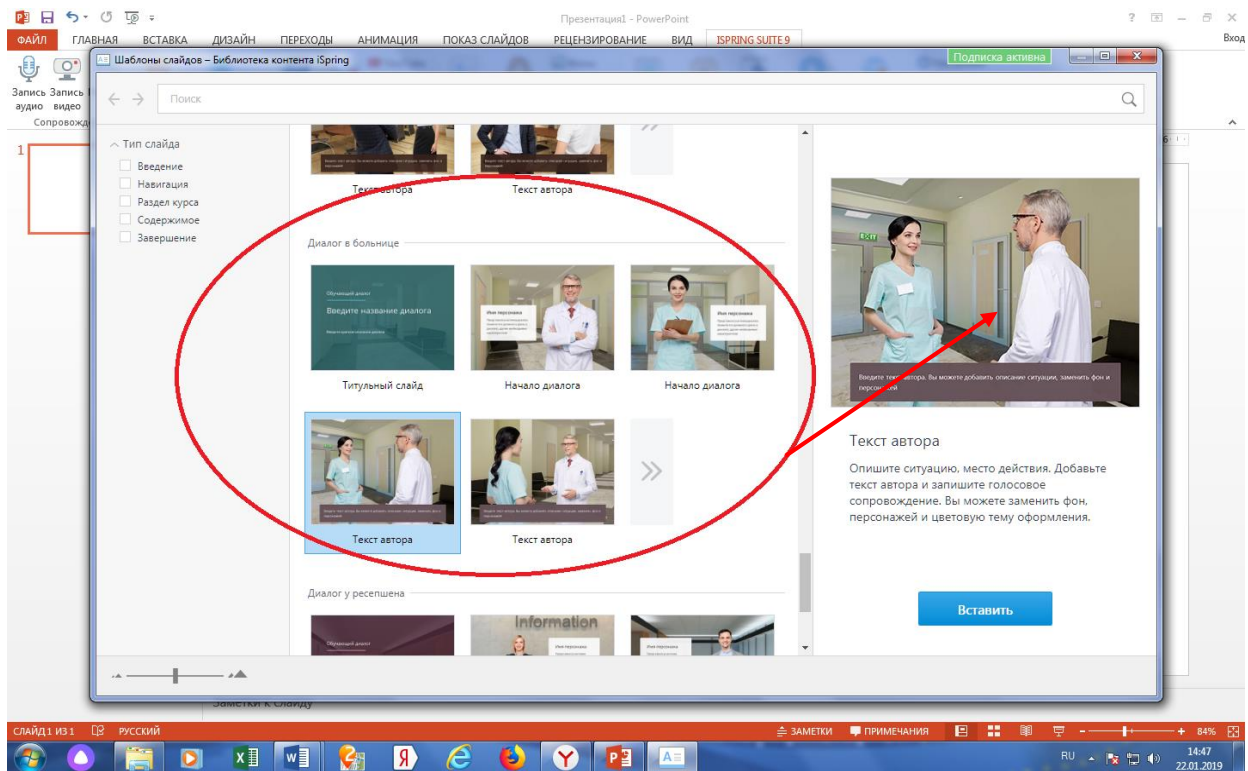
Презентация1 - PowerPoint

ФАЙЛ ГЛАВНАЯ ВСТАВКА ДИЗАЙН ПЕРЕХОДЫ АНИМАЦИЯ ПОКАЗ СЛАЙДОВ РЕЦЕНЗИРОВАНИЕ ВИД ISPRING SUITE 9

Вход

Запись аудио Запись видео

Сопровожд

Шаблоны слайдов – Библиотека контента iSpring

Подписка активна

Поиск

Тип слайда
Введение
Навигация
Раздел курса
Содержимое
Завершение

Текст автора Текст автора

Диалог в больнице

Обучающий диалог
Введите название диалога

Имя персонажа

Имя персонажа

Титульный слайд Начало диалога Начало диалога

Текст автора Текст автора

Диалог у ресепшена

Обучающий диалог

Information

Имя персонажа

Имя персонажа

EXIT

Введите текст автора. Вы можете добавить описание ситуации, заменить фон и персонажей

Текст автора

Опишите ситуацию, место действия. Добавьте текст автора и запишите голосовое сопровождение. Вы можете заменить фон, персонажей и цветовую тему оформления.

Вставить

Заметки к слайду

СЛАЙД 1 ИЗ 1 РУССКИЙ ЗАМЕТКИ ПРИМЕЧАНИЯ 84%

RU 14:47 22.01.2019